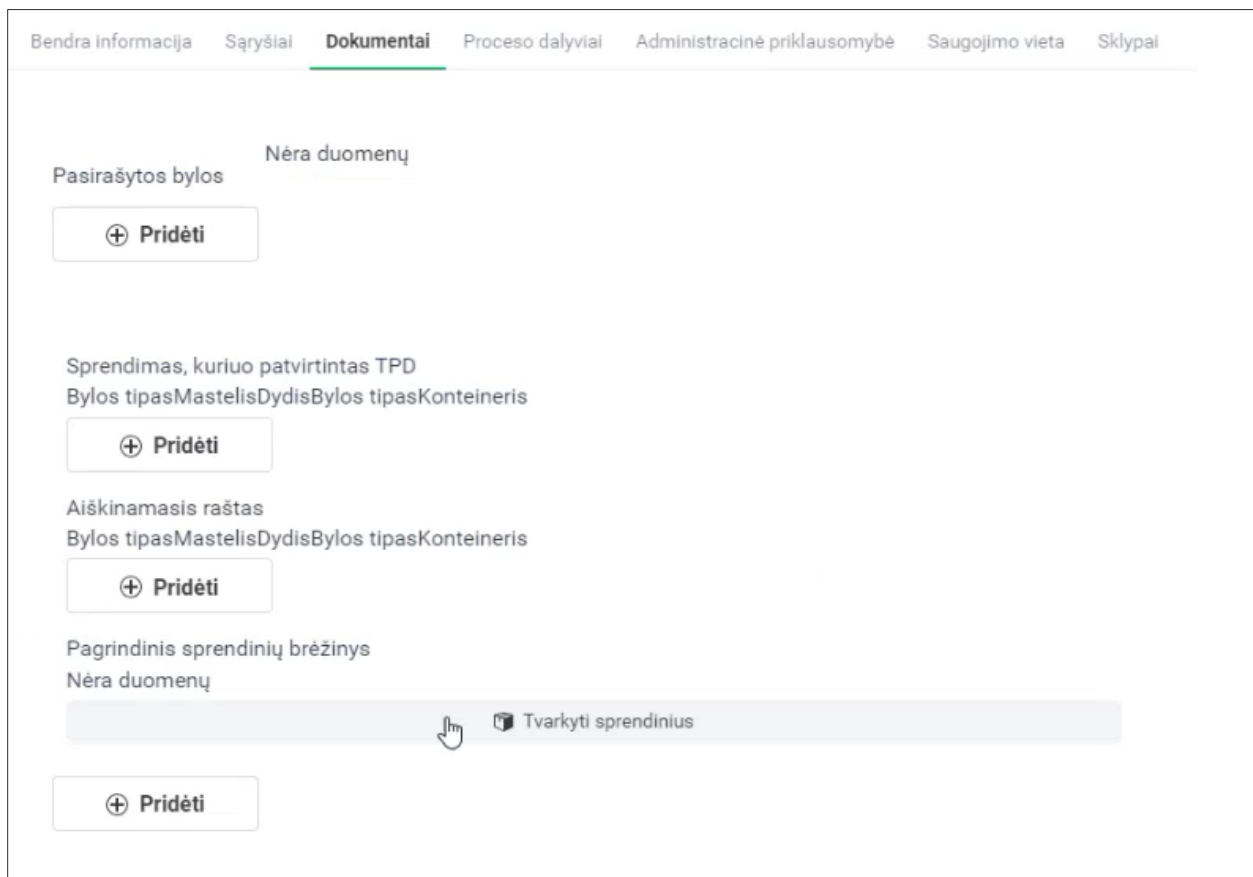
Bendra informacija Sąryšiai Dokumentai Proceso dalyviai Administracinė priklausomybė Saugojimo vieta Sklypai

Nėra duomenų

Pasirašytos bylos

⊕ Pridėti

Sprendimas, kuriuo patvirtintas TPD

Bylos tipasMastelisDydisBylos tipasKonteineris

⊕ Pridėti

Aiškinamasis raštas

Bylos tipasMastelisDydisBylos tipasKonteineris

⊕ Pridėti

Pagrindinis sprendinių brėžinys

Nėra duomenų

Tvarkyti sprendinius

⊕ Pridėti